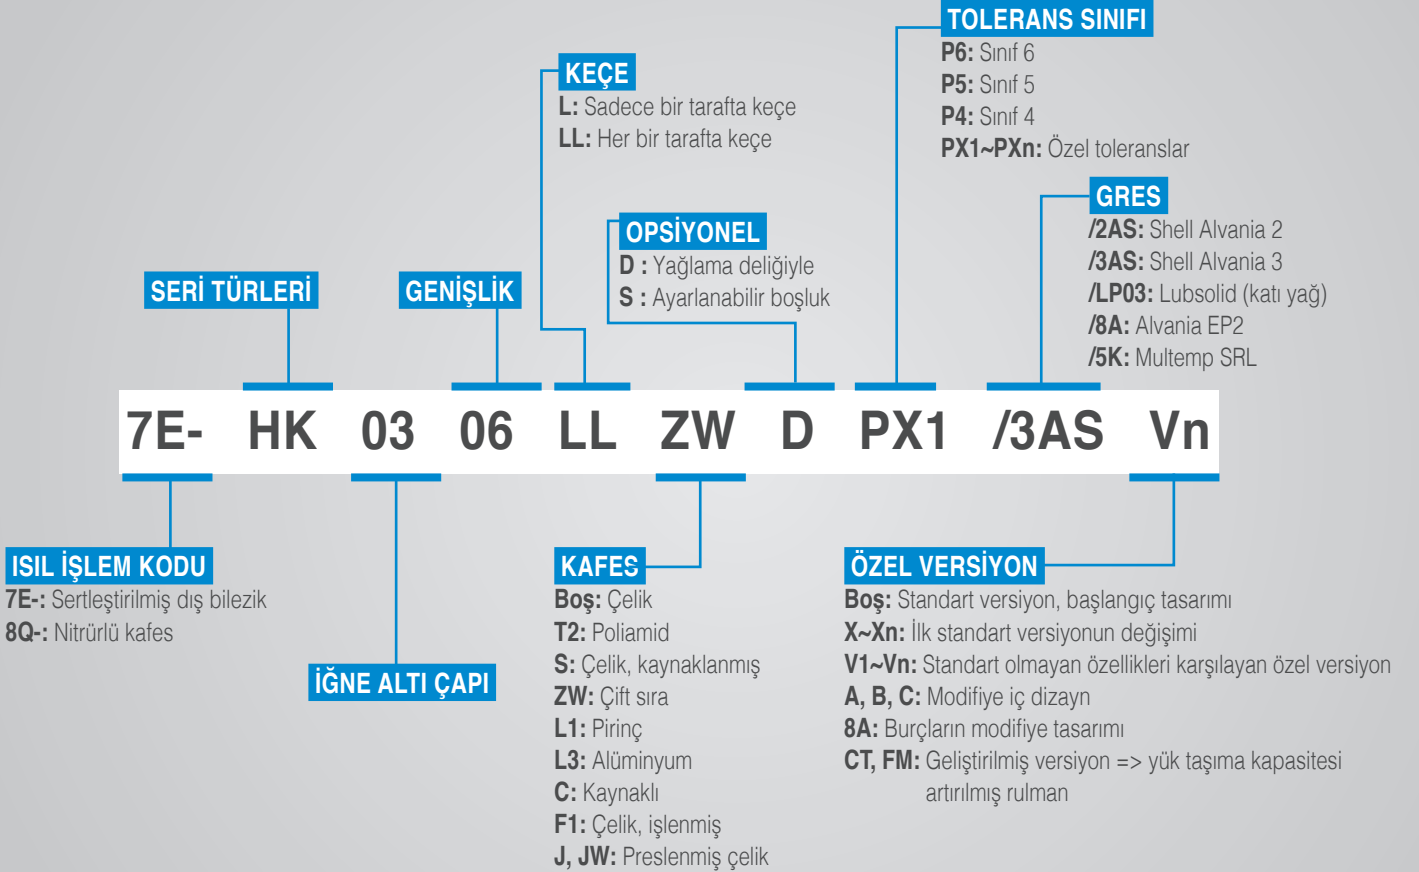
TOLERANS SINIFI
P6: Sınıf 6
P5: Sınıf 5
P4: Sınıf 4
PX1~PXn: Özel toleranslar

KEÇE
L: Sadece bir tarafta keçe
LL: Her bir tarafta keçe

GRES
/2AS: Shell Alvania 2
/3AS: Shell Alvania 3
/LP03: Lubsolid (katı yağ)
/8A: Alvania EP2
/5K: Multemp SRL

OPSİYONEL
D : Yağlama deliğiyle
S : Ayarlanabilir boşluk

SERİ TÜRLERİ

GENİŞLİK

7E- HK 03 06 LL ZW D PX1 /3AS Vn

ISIL İŞLEM KODU
7E-: Sertleştirilmiş dış bilezik
8Q-: Nitrürlü kafes

İĞNE ALTI ÇAPI

KAFES
Boş: Çelik
T2: Poliamid
S: Çelik, kaynaklanmış
ZW: Çift sıra
L1: Pirinç
L3: Alüminyum
C: Kaynaklı
F1: Çelik, işlenmiş
J, JW: Preslenmiş çelik

ÖZEL VERSİYON
Boş: Standart versiyon, başlangıç tasarımı
X~Xn: İlk standart versiyonun değişimi
V1~Vn: Standart olmayan özellikleri karşılayan özel versiyon
A, B, C: Modifiye iç dizayn
8A: Burçların modifiye tasarımı
CT, FM: Geliştirilmiş versiyon => yük taşıma kapasitesi artırılmış rulman